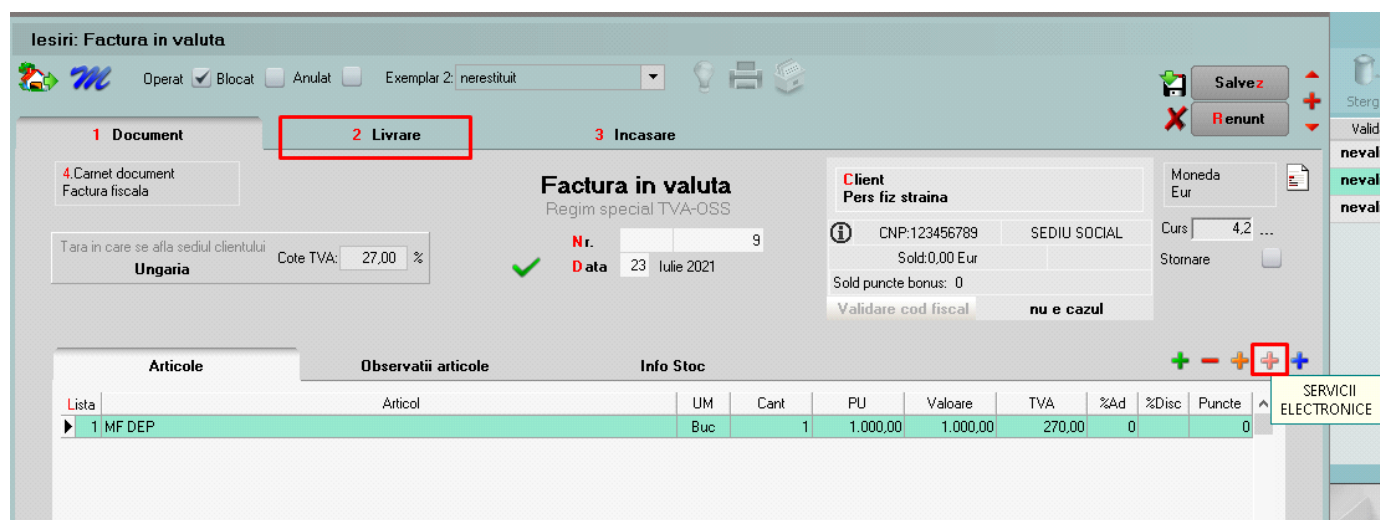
Iesiri: Factura in valuta

Operat Blocat Anulat Exemplar 2: nerestituit

Salvez
Renunt

Sterg
Valid
neval
neval
neval

1 Document
2 Livrare
3 Incasare

4.Carnet document
Factura fiscala

Factura in valuta
Regim special TVA-OSS

Client
Pers fiz straina

Moneda
Eur

Tara in care se afla sediul clientului
Ungaria
Cote TVA: 27,00 %

Nr. 9
Data 23 Iulie 2021

CNP:123456789
SEDIU SOCIAL
Sold:0,00 Eur
Sold puncte bonus: 0
Validare cod fiscal
nu e cazul

Curs 4,2 ...
Stornare

Articole
Observatii articole
Info Stoc

SERVICII ELECTRONICE

| Lista | Articol | UM | Cant | PU | Valoare | TVA | %Ad | %Disc | Puncte |
|---|---|---|---|---|---|---|---|---|---|
| 1 | MF DEP | Buc | 1 | 1.000,00 | 1.000,00 | 270,00 | 0 | | 0 |